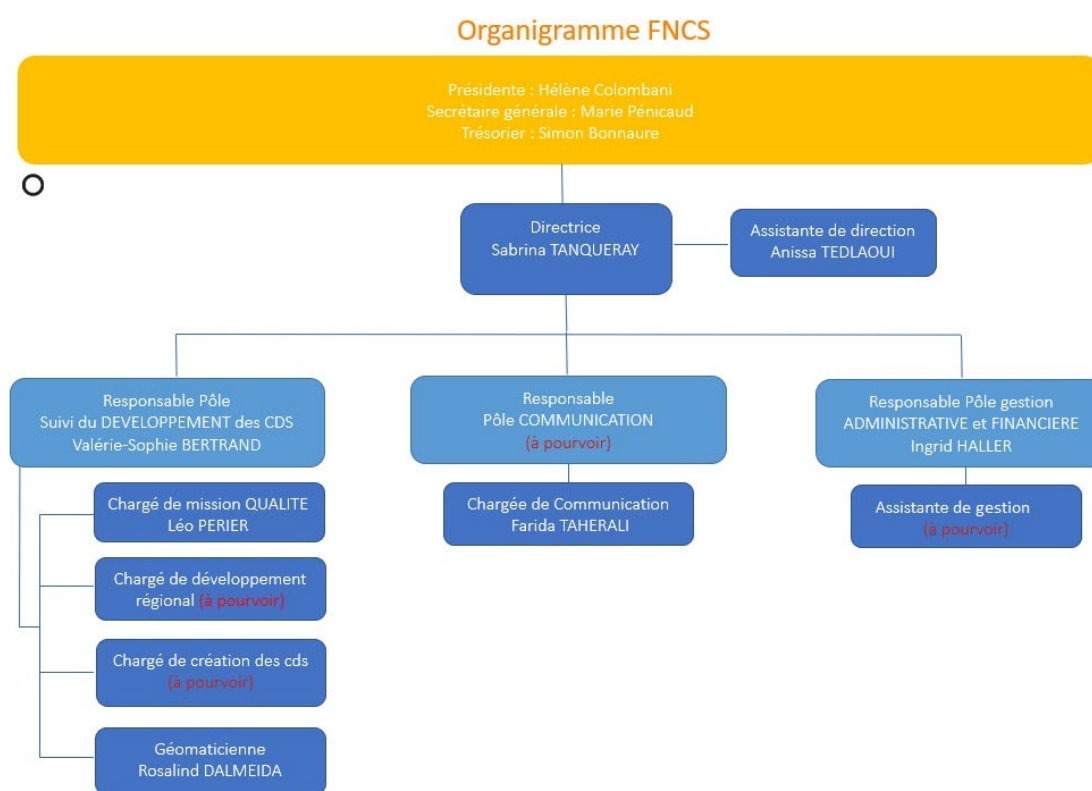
Organigramme FNCS

Présidente : Hélène Colombani
Secrétaire générale : Marie Pénicaud
Trésorier : Simon Bonnaure

Directrice
Sabrina TANQUERAY

Assistante de direction
Anissa TEDLAOUI

Responsable Pôle
Suivi du DEVELOPPEMENT des CDS
Valérie-Sophie BERTRAND

Chargé de mission QUALITE
Léo PERIER

Chargé de développement régional (à pourvoir)

Chargé de création des cds
(à pourvoir)

Géomaticienne
Rosalind DALMEIDA

Responsable
Pôle COMMUNICATION
(à pourvoir)

Chargée de Communication
Farida TAHERALI

Responsable Pôle gestion
ADMINISTRATIVE et FINANCIERE
Ingrid HALLER

Assistante de gestion
(à pourvoir)